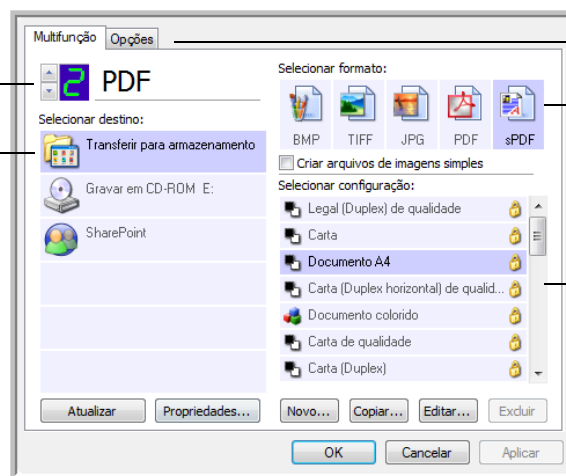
Multifunção Opções

2 PDF

Selecionar destino:

Transferir para armazenamento

Gravar em CD-ROM E:

SharePoint

Selecionar formato:

BMP TIFF JPG PDF sPDF

Criar arquivos de imagens simples

Selecionar configuração:

Legal (Duplex) de qualidade

Carta

Documento A4

Carta (Duplex horizontal) de qualid...

Documento colorido

Carta de qualidade

Carta (Duplex)

Atualizar Propriedades... Novo... Copiar... Editar... Excluir

OK Cancelar Aplicar